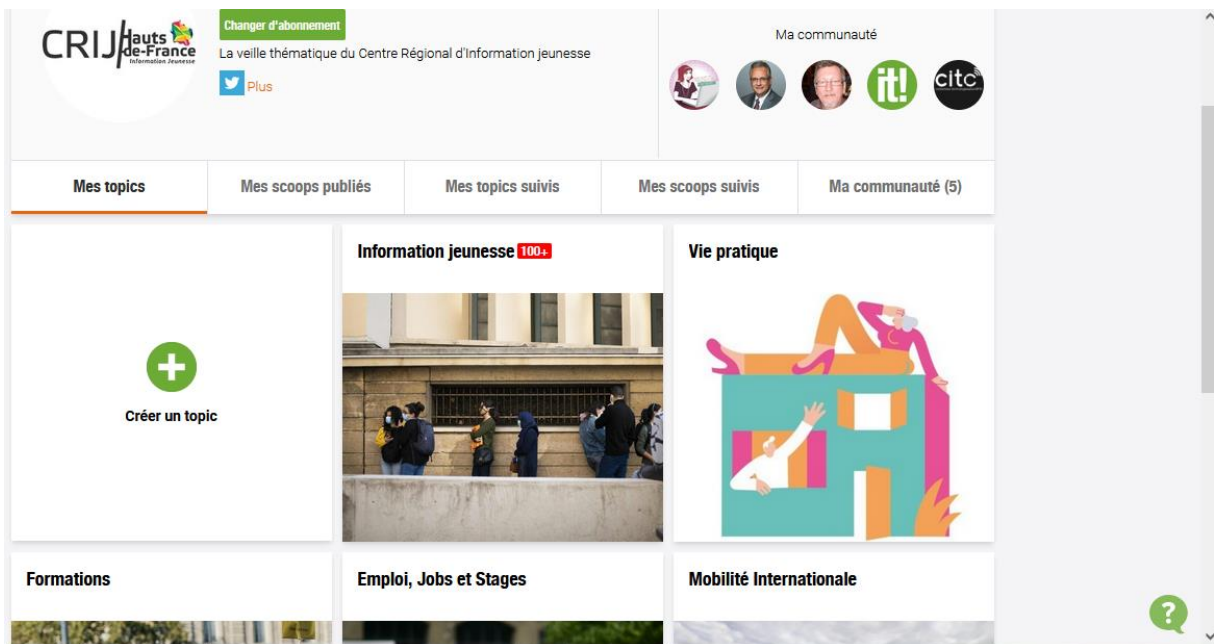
CRIJ Hauts de-France Information Jeunesse

Changer d'abonnement

La veille thématique du Centre Régional d'Information jeunesse

Plus

Ma communauté

it!

citc

Mes topics | Mes scoops publiés | Mes topics suivis | Mes scoops suivis | Ma communauté (5)

Créer un topic

Information jeunesse 100+

Vie pratique

Formations

Emploi, Jobs et Stages

Mobilité Internationale

?